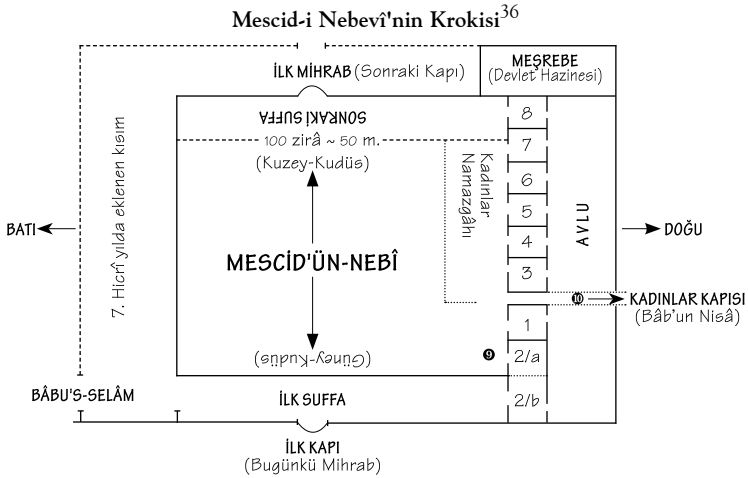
Mescid-i Nebevî'nin Krokisi$^{36}$

MEŞREBE (Devlet Hazinesi)

İLK MİHRAB (Sonraki Kapı)

SONRAKİ SUFFA

100 zirâ ~ 50 m.

(Kuzey-Kudüs)

7. Hicrî yılda eklenen kısım

Kadınlar Namazgâhı

8
7
6
5
4
3

AVLU

BATI

DOĞU

MESCİD'ÜN-NEBÎ

⑩ KADINLAR KAPISI (Bâb'un Nisâ)

1
2/a
2/b

⑨

(Güney-Kudüs)

BÂBU'S-SELÂM

İLK SUFFA

İLK KAPI (Bugünkü Mihrab)